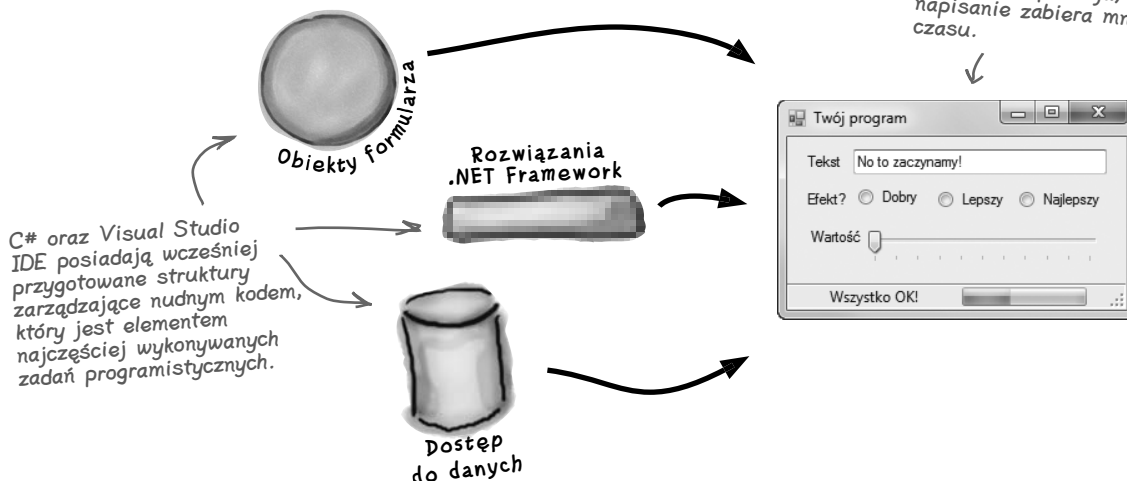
napisanie zabiera mn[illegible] czasu.

Obiekty formularza

Rozwiązania .NET Framework

C# oraz Visual Studio IDE posiadają wcześniej przygotowane struktury zarządzające nudnym kodem, który jest elementem najczęściej wykonywanych zadań programistycznych.

Dostęp do danych

Twój program

Tekst No to zaczynamy!

Efekt? Dobry Lepszy Najlepszy

Wartość

Wszystko OK!